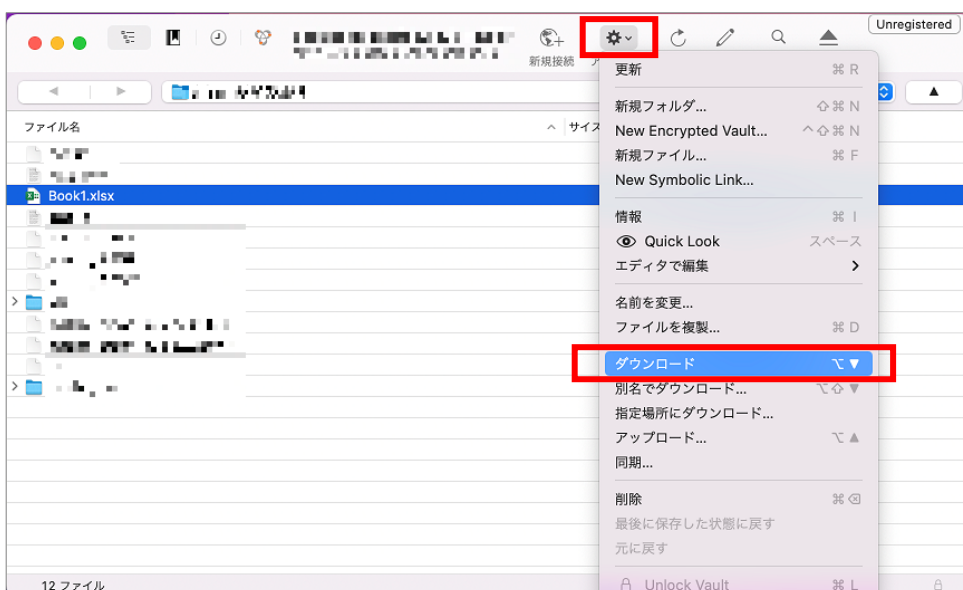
Unregistered

新規接続

ファイル名

サイズ

Book1.xlsx

12 ファイル

更新 ⌘ R

新規フォルダ... ⇧⌘ N

New Encrypted Vault... ^⇧⌘ N

新規ファイル... ⌘ F

New Symbolic Link...

情報 ⌘ I

Quick Look スペース

エディタで編集 >

名前を変更...

ファイルを複製... ⌘ D

ダウンロード ⌥▼

別名でダウンロード... ⌥⇧▼

指定場所にダウンロード...

アップロード... ⌥▲

同期...

削除 ⌘⌫

最後に保存した状態に戻す

元に戻す

Unlock Vault ⌘ L